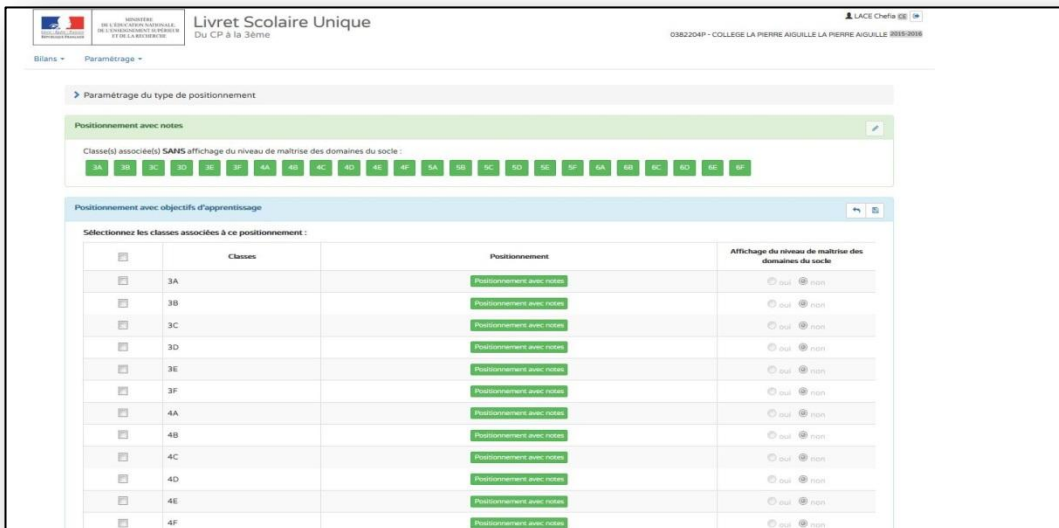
Liberté • Égalité • Fraternité
RÉPUBLIQUE FRANÇAISE

MINISTÈRE DE L'ÉDUCATION NATIONALE, DE L'ENSEIGNEMENT SUPÉRIEUR ET DE LA RECHERCHE

Livret Scolaire Unique
Du CP à la 3ème

LACE Chefia CE

0382204P - COLLEGE LA PIERRE AIGUILLE LA PIERRE AIGUILLE 2015-2016

Bilans ▾ Paramétrage ▾

> Paramétrage du type de positionnement

Positionnement avec notes

Classe(s) associée(s) SANS affichage du niveau de maîtrise des domaines du socle :

3A 3B 3C 3D 3E 3F 4A 4B 4C 4D 4E 4F 5A 5B 5C 5D 5E 5F 6A 6B 6C 6D 6E 6F

Positionnement avec objectifs d'apprentissage

Sélectionnez les classes associées à ce positionnement :

| | Classes | Positionnement | Affichage du niveau de maîtrise des domaines du socle |
|---|---|---|---|
| | 3A | Positionnement avec notes | oui non |
| | 3B | Positionnement avec notes | oui non |
| | 3C | Positionnement avec notes | oui non |
| | 3D | Positionnement avec notes | oui non |
| | 3E | Positionnement avec notes | oui non |
| | 3F | Positionnement avec notes | oui non |
| | 4A | Positionnement avec notes | oui non |
| | 4B | Positionnement avec notes | oui non |
| | 4C | Positionnement avec notes | oui non |
| | 4D | Positionnement avec notes | oui non |
| | 4E | Positionnement avec notes | oui non |
| | 4F | Positionnement avec notes | oui non |